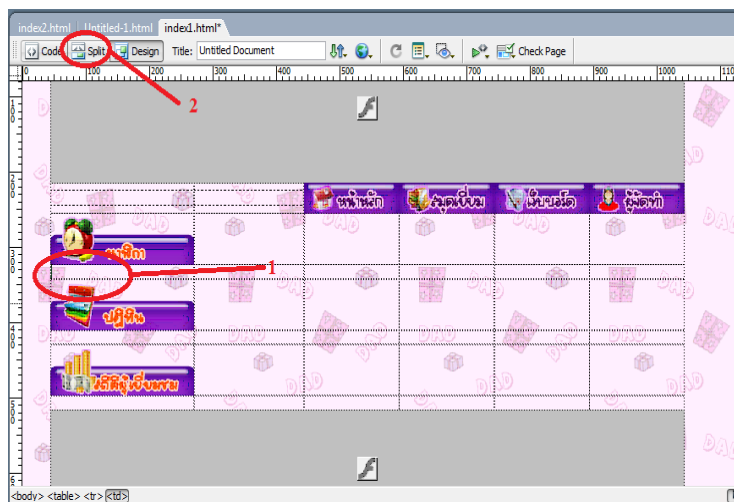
index2.html | Untitled-1.html | index1.html*

Code | Split | Design | Title: Untitled Document | Check Page

0 | 100 | 200 | 300 | 400 | 500 | 600 | 700 | 800 | 900 | 1000

2

หน้าหลัก | สมุดเยี่ยม | เว็บบอร์ด | ผู้จัดทำ

นาฬิกา

1

ปฏิทิน

สถิติผู้เยี่ยมชม

<body> <table> <tr> <td>